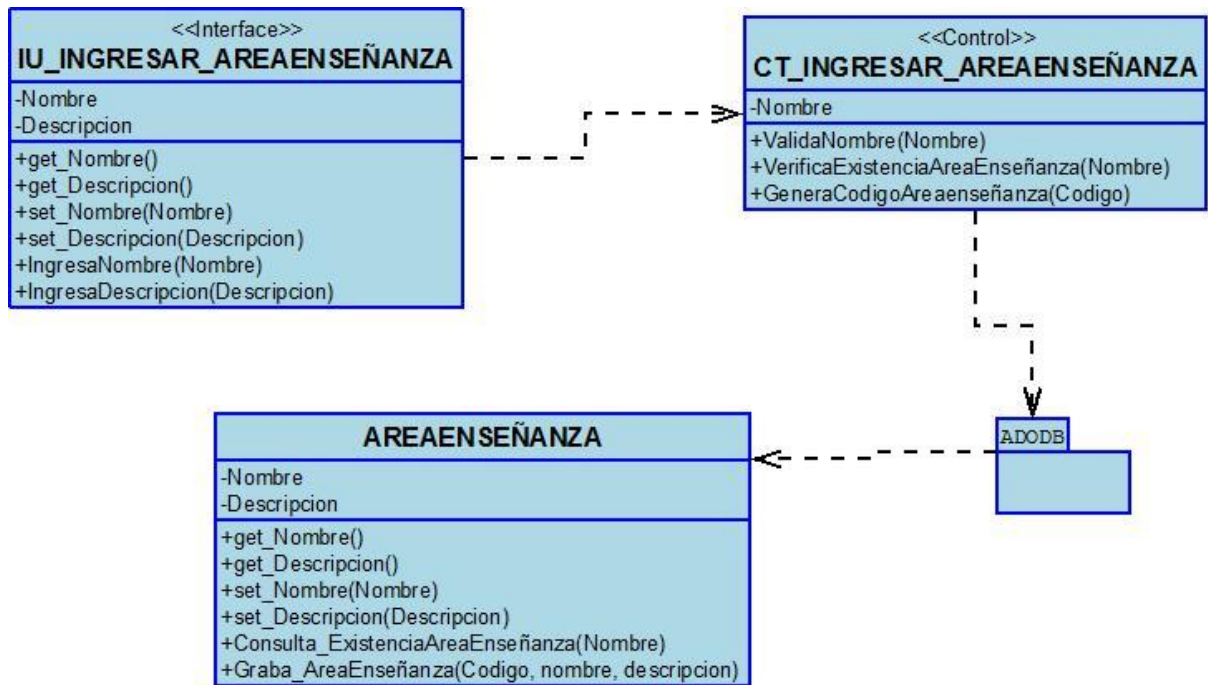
<<Interface>>
IU_INGRESAR_AREAENSEÑANZA
-Nombre
-Descripcion
+get_Nombre()
+get_Descripcion()
+set_Nombre(Nombre)
+set_Descripcion(Descripcion)
+IngresaNombre(Nombre)
+IngresaDescripcion(Descripcion)

<<Control>>
CT_INGRESAR_AREAENSEÑANZA
-Nombre
+ValidaNombre(Nombre)
+VerificaExistenciaAreaEnseñanza(Nombre)
+GeneraCodigoAreaenseñanza(Codigo)

AREAENSEÑANZA
-Nombre
-Descripcion
+get_Nombre()
+get_Descripcion()
+set_Nombre(Nombre)
+set_Descripcion(Descripcion)
+Consulta_ExistenciaAreaEnseñanza(Nombre)
+Graba_AreaEnseñanza(Codigo, nombre, descripcion)

ADODB